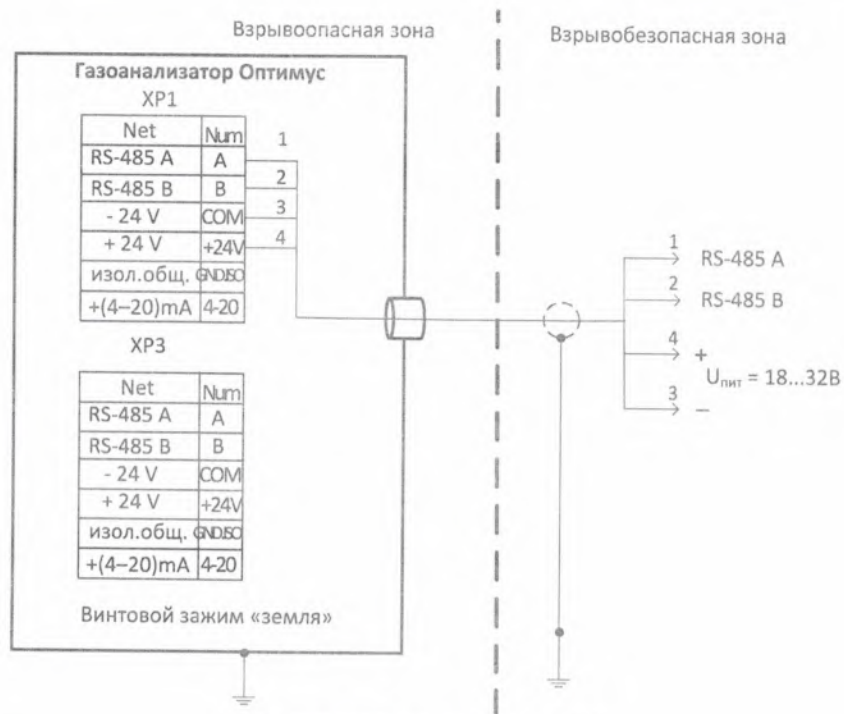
Взрывоопасная зона

Взрывобезопасная зона

Газоанализатор Оптимус

XP1

| Net | Num |
|---|---|
| RS-485 A | A |
| RS-485 B | B |
| - 24 V | COM |
| + 24 V | +24V |
| изол.общ. | GNDISO |
| +(4–20)mA | 4-20 |

1
2
3
4

XP3

| Net | Num |
|---|---|
| RS-485 A | A |
| RS-485 B | B |
| - 24 V | COM |
| + 24 V | +24V |
| изол.общ. | GNDISO |
| +(4–20)mA | 4-20 |

Винтовой зажим «земля»

1 RS-485 A
2 RS-485 B
4 +
$U_{пит}$ = 18...32В
3 –